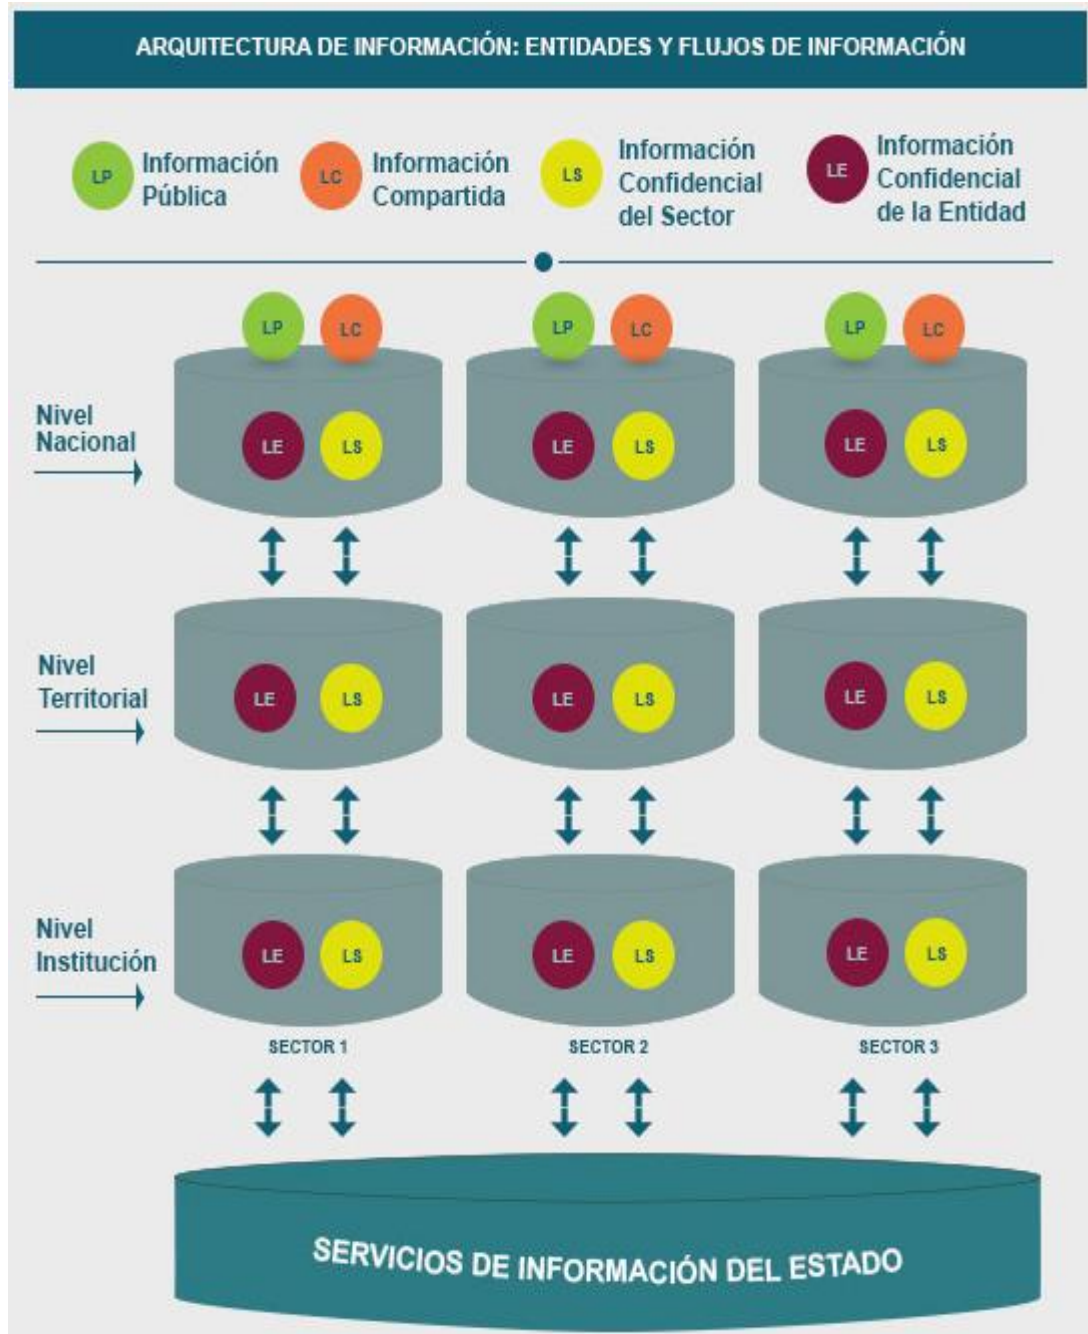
ARQUITECTURA DE INFORMACIÓN: ENTIDADES Y FLUJOS DE INFORMACIÓN

LP Información Pública
LC Información Compartida
LS Información Confidencial del Sector
LE Información Confidencial de la Entidad

LP LC LP LC LP LC

Nivel Nacional
LE LS LE LS LE LS

Nivel Territorial
LE LS LE LS LE LS

Nivel Institución
LE LS LE LS LE LS

SECTOR 1
SECTOR 2
SECTOR 3

SERVICIOS DE INFORMACIÓN DEL ESTADO